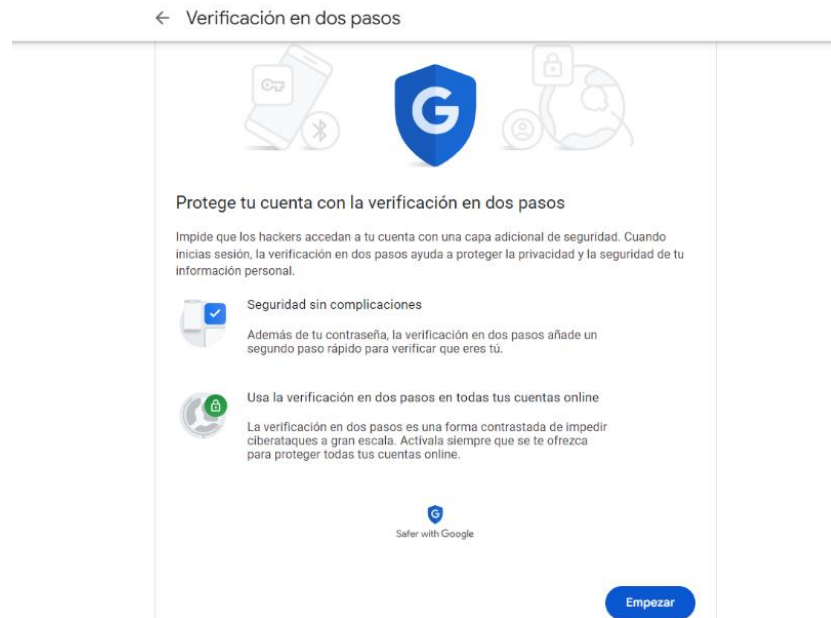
← Verificación en dos pasos

Protege tu cuenta con la verificación en dos pasos

Impide que los hackers accedan a tu cuenta con una capa adicional de seguridad. Cuando inicias sesión, la verificación en dos pasos ayuda a proteger la privacidad y la seguridad de tu información personal.

Seguridad sin complicaciones

Además de tu contraseña, la verificación en dos pasos añade un segundo paso rápido para verificar que eres tú.

Usa la verificación en dos pasos en todas tus cuentas online

La verificación en dos pasos es una forma contrastada de impedir ciberataques a gran escala. Actívala siempre que se te ofrezca para proteger todas tus cuentas online.

Safer with Google

Empezar